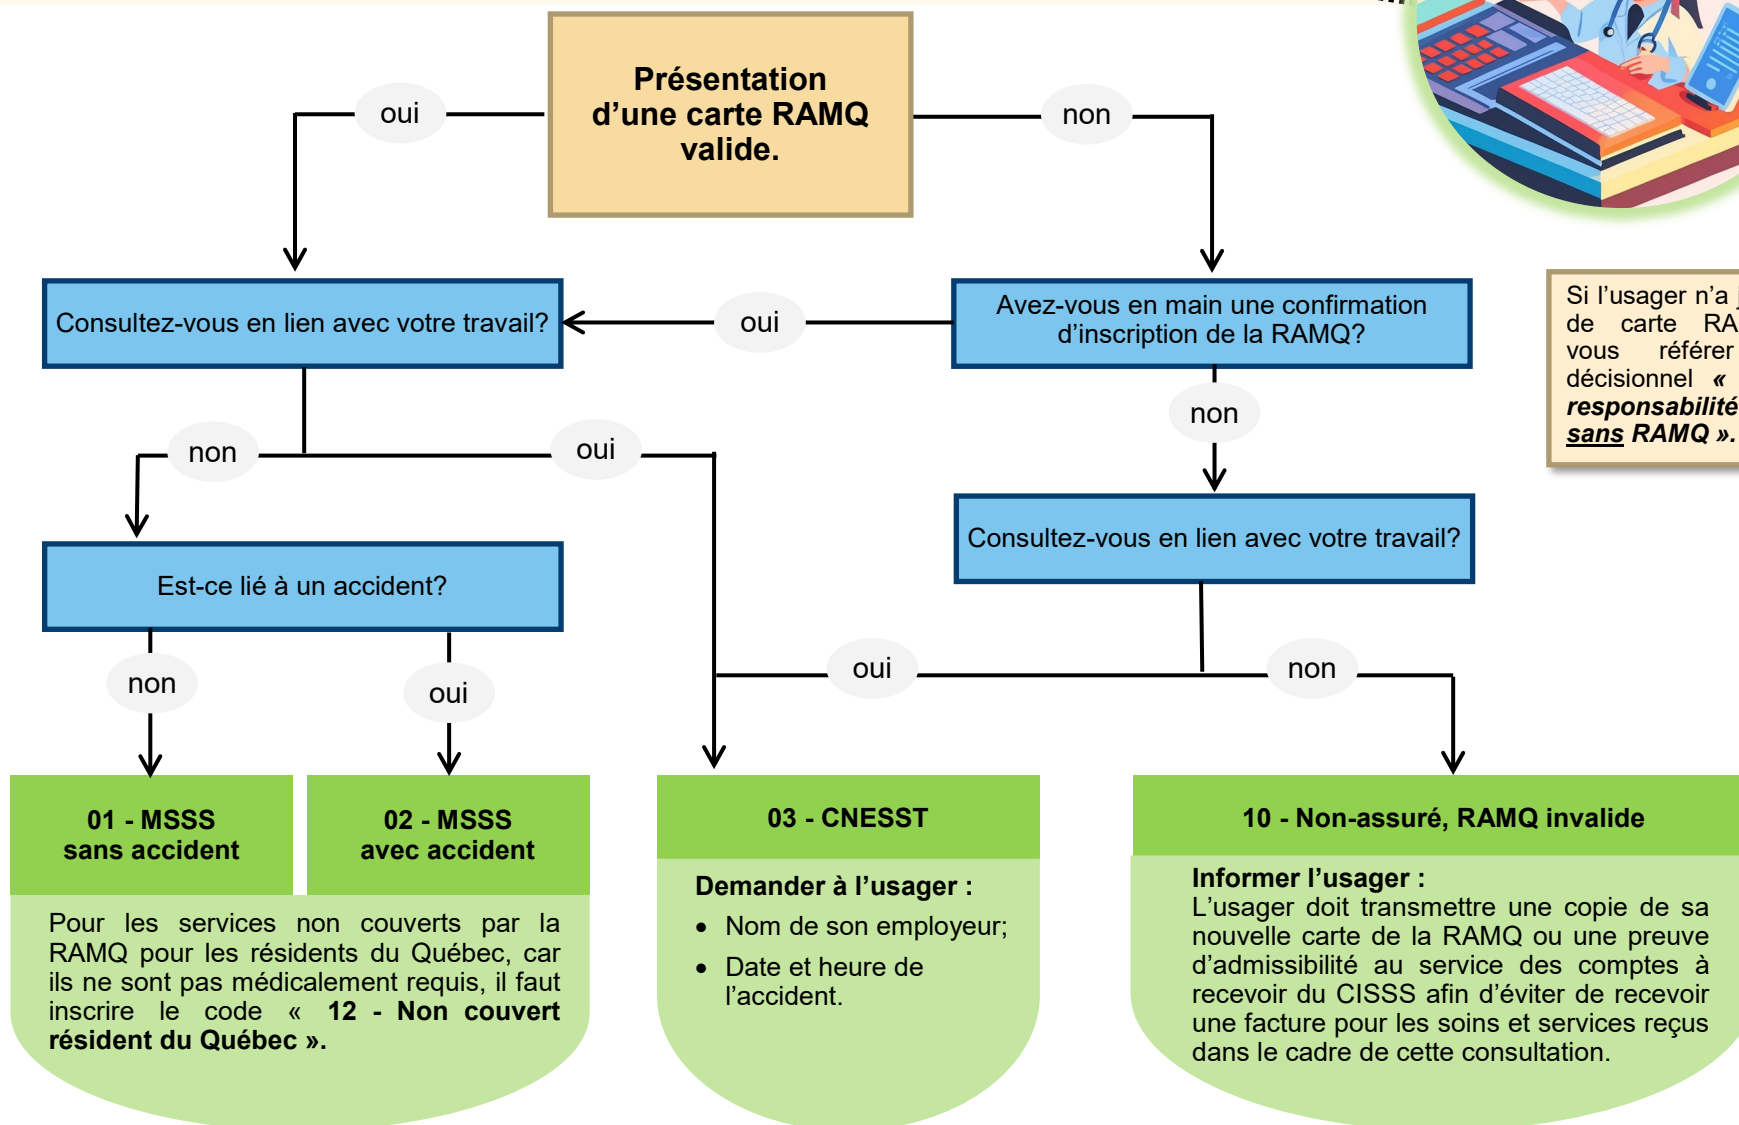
Présentation d'une carte RAMQ valide.

oui

non

Consultez-vous en lien avec votre travail?

oui

Avez-vous en main une confirmation d'inscription de la RAMQ?

Si l'usager n'a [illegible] de carte RA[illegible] vous référer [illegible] décisionnel « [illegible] ***responsabilité*** ***sans RAMQ »***.

non

non

oui

Est-ce lié à un accident?

Consultez-vous en lien avec votre travail?

non

oui

oui

non

**01 - MSSS sans accident**

**02 - MSSS avec accident**

Pour les services non couverts par la RAMQ pour les résidents du Québec, car ils ne sont pas médicalement requis, il faut inscrire le code « **12 - Non couvert résident du Québec ».**

**03 - CNESST**

**Demander à l'usager :**

- Nom de son employeur;
- Date et heure de l'accident.

**10 - Non-assuré, RAMQ invalide**

**Informer l'usager :**
L'usager doit transmettre une copie de sa nouvelle carte de la RAMQ ou une preuve d'admissibilité au service des comptes à recevoir du CISSS afin d'éviter de recevoir une facture pour les soins et services reçus dans le cadre de cette consultation.